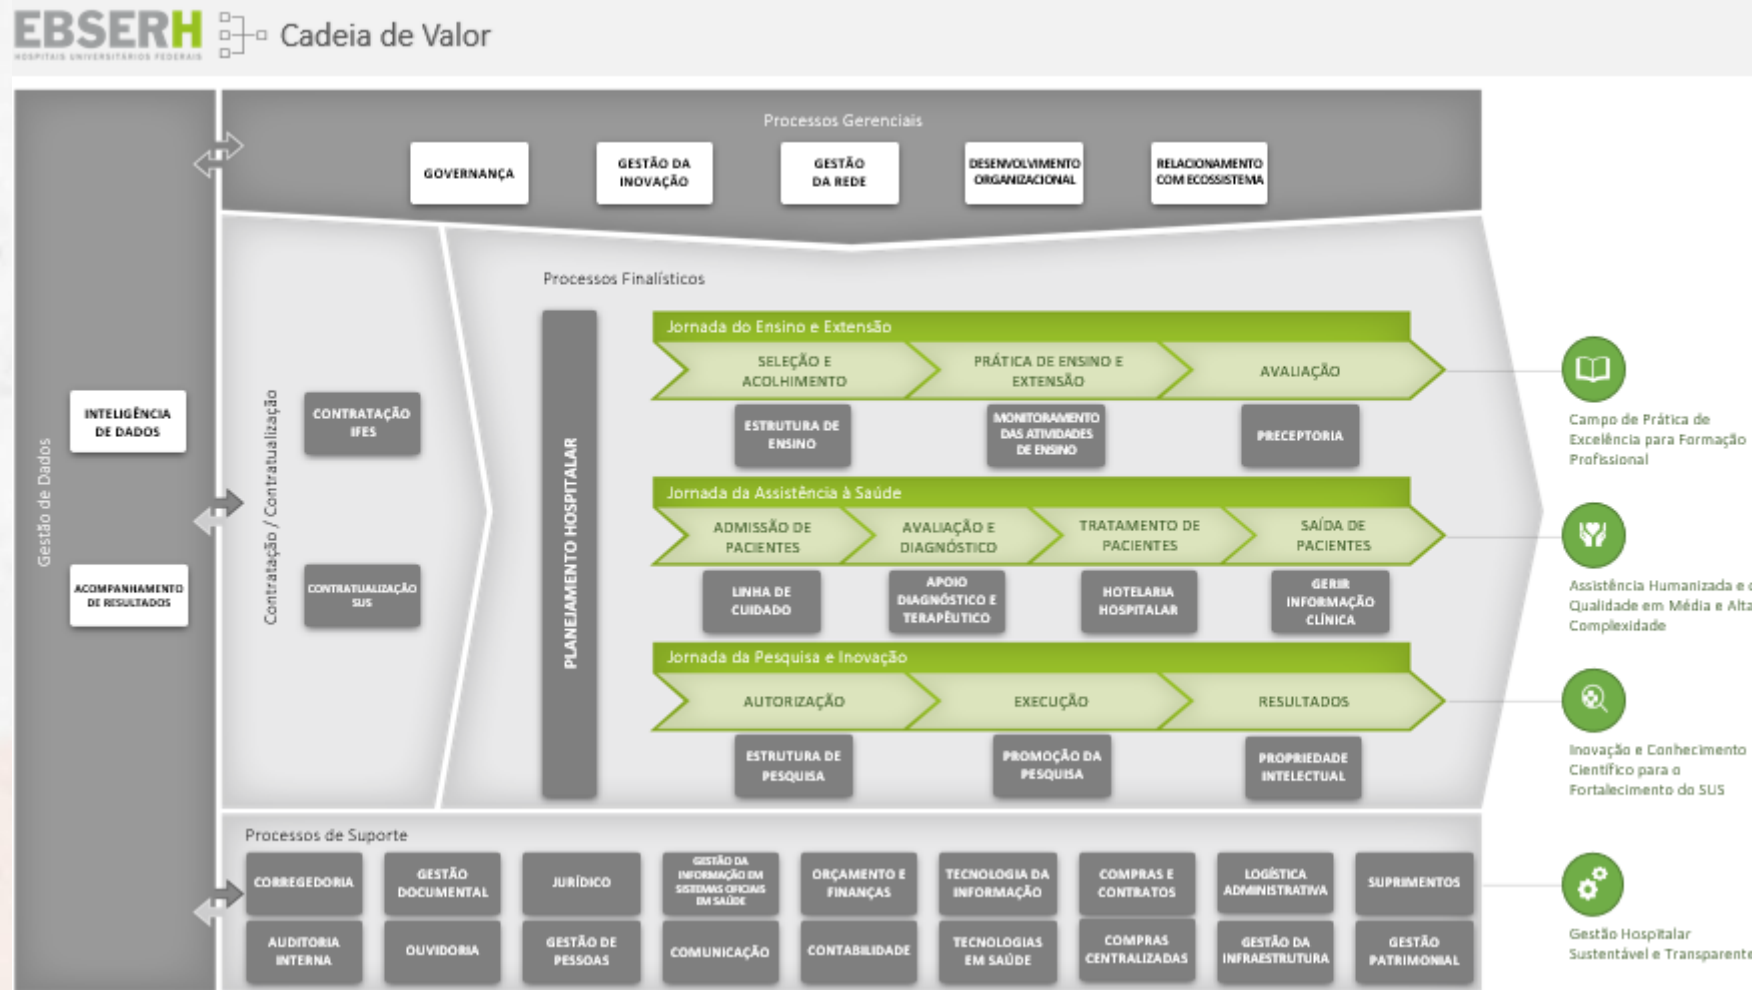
EBSERH
HOSPITAIS UNIVERSITÁRIOS FEDERAIS
Cadeia de Valor

Processos Gerenciais
GOVERNANÇA
GESTÃO DA INOVAÇÃO
GESTÃO DA REDE
DESENVOLVIMENTO ORGANIZACIONAL
RELACIONAMENTO COM ECOSSISTEMA

Gestão de Dados
INTELIGÊNCIA DE DADOS
ACOMPANHAMENTO DE RESULTADOS

Contratação / Contratualização
CONTRATAÇÃO IFES
CONTRATUALIZAÇÃO SUS

Processos Finalísticos
PLANEJAMENTO HOSPITALAR

Jornada do Ensino e Extensão
SELEÇÃO E ACOLHIMENTO
PRÁTICA DE ENSINO E EXTENSÃO
AVALIAÇÃO
ESTRUTURA DE ENSINO
MONITORAMENTO DAS ATIVIDADES DE ENSINO
PRECEPTORIA

Jornada da Assistência à Saúde
ADMISSÃO DE PACIENTES
AVALIAÇÃO E DIAGNÓSTICO
TRATAMENTO DE PACIENTES
SAÍDA DE PACIENTES
LINHA DE CUIDADO
APOIO DIAGNÓSTICO E TERAPÊUTICO
HOTELARIA HOSPITALAR
GERIR INFORMAÇÃO CLÍNICA

Jornada da Pesquisa e Inovação
AUTORIZAÇÃO
EXECUÇÃO
RESULTADOS
ESTRUTURA DE PESQUISA
PROMOÇÃO DA PESQUISA
PROPRIEDADE INTELECTUAL

Campo de Prática de Excelência para Formação Profissional
Assistência Humanizada e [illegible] Qualidade em Média e Alta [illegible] Complexidade
Inovação e Conhecimento Científico para o Fortalecimento do SUS
Gestão Hospitalar Sustentável e Transparente

Processos de Suporte
CORREGEDORIA
GESTÃO DOCUMENTAL
JURÍDICO
GESTÃO DA INFORMAÇÃO EM SISTEMAS OFICIAIS EM SAÚDE
ORÇAMENTO E FINANÇAS
TECNOLOGIA DA INFORMAÇÃO
COMPRAS E CONTRATOS
LOGÍSTICA ADMINISTRATIVA
SUPRIMENTOS
AUDITORIA INTERNA
OUVIDORIA
GESTÃO DE PESSOAS
COMUNICAÇÃO
CONTABILIDADE
TECNOLOGIAS EM SAÚDE
COMPRAS CENTRALIZADAS
GESTÃO DA INFRAESTRUTURA
GESTÃO PATRIMONIAL